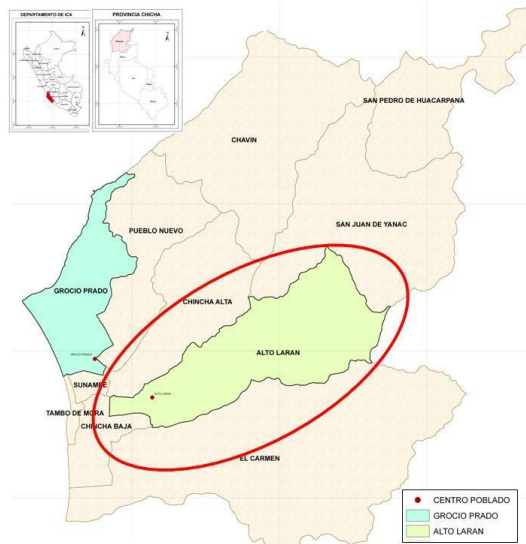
DEPARTAMENTO DE ICA

PROVINCIA CHINCHA

SAN PEDRO DE HUACARPANA

CHAVIN

PUEBLO NUEVO

SAN JUAN DE YANAC

GROCIO PRADO

CHINCHA ALTA

ALTO LARAN

GROCIO PRADO

SUNAMPE

ALTO LARAN

TAMBO DE MORA

CHINCHA BAJA

EL CARMEN

CENTRO POBLADO
GROCIO PRADO
ALTO LARAN